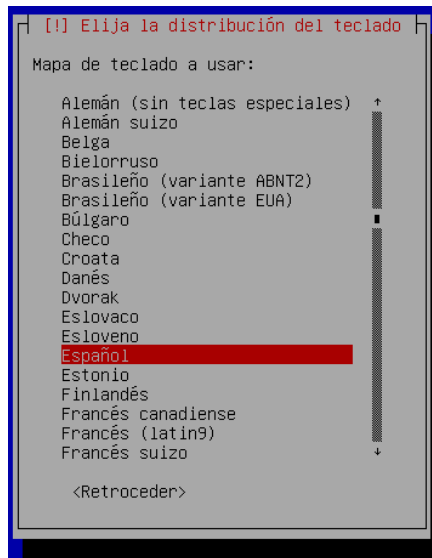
[!] Elija la distribución del teclado

Mapa de teclado a usar:

Alemán (sin teclas especiales)
Alemán suizo
Belga
Bielorruso
Brasileño (variante ABNT2)
Brasileño (variante EUA)
Búlgaro
Checo
Croata
Danés
Dvorak
Eslovaco
Esloveno
Español
Estonio
Finlandés
Francés canadiense
Francés (latin9)
Francés suizo

<Retroceder>